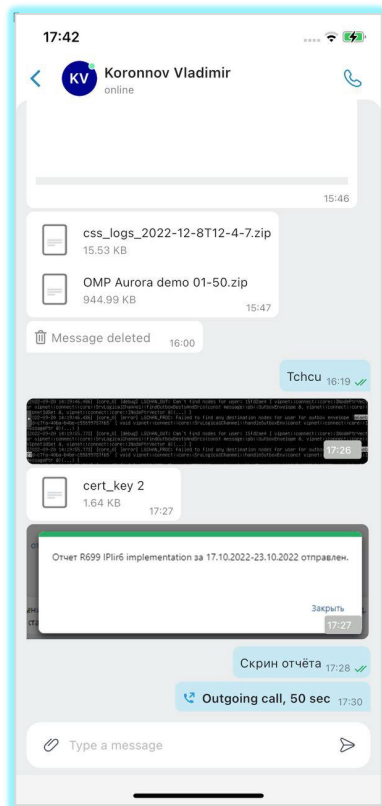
17:42

KV Koronnov Vladimir
online

15:46

css_logs_2022-12-8T12-4-7.zip
15.53 KB

OMP Aurora demo 01-50.zip
944.99 KB
15:47

Message deleted 16:00

Tchcu 16:19

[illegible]
17:26

cert_key 2
1.64 KB
17:27

Отчет R699 IPlir6 implementation за 17.10.2022-23.10.2022 отправлен.

Закрыть
17:27

Скрин отчёта 17:28

Outgoing call, 50 sec 17:30

Type a message